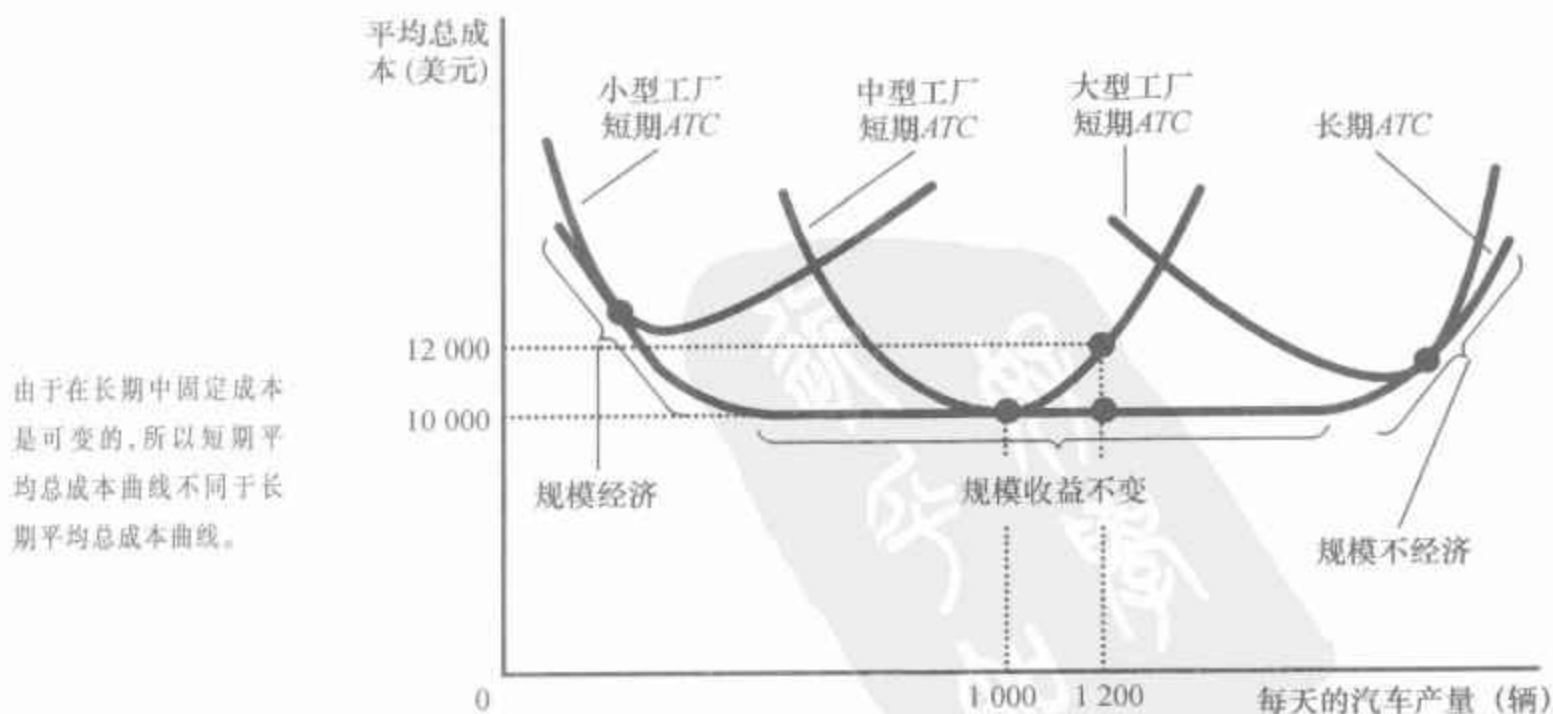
由于在长期中固定成本是可变的，所以短期平均总成本曲线不同于长期平均总成本曲线。

平均总成本（美元）

小型工厂短期ATC

中型工厂短期ATC

大型工厂短期ATC

长期ATC

12 000

10 000

规模经济

规模收益不变

规模不经济

0

1 000

1 200

每天的汽车产量（辆）